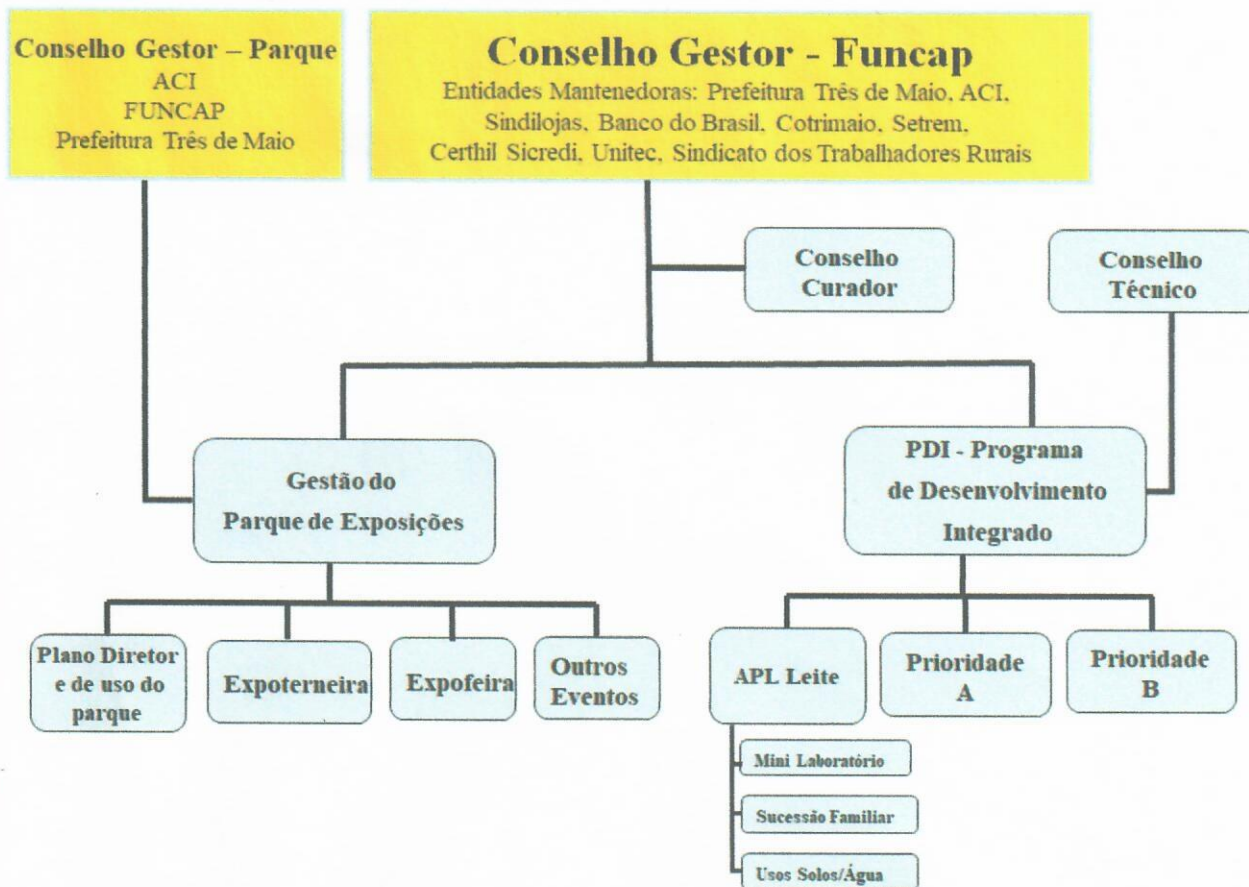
Conselho Gestor – Parque
ACI
FUNCAP
Prefeitura Três de Maio

Conselho Gestor - Funcap
Entidades Mantenedoras: Prefeitura Três de Maio, ACI, Sindilojas, Banco do Brasil, Cotrimaio, Setrem, Certhil Sicredi, Unitec, Sindicato dos Trabalhadores Rurais

Conselho Curador

Conselho Técnico

Gestão do Parque de Exposições

PDI - Programa de Desenvolvimento Integrado

Plano Diretor e de uso do parque

Expoterneira

Expofeira

Outros Eventos

APL Leite

Prioridade A

Prioridade B

Mini Laboratório

Sucessão Familiar

Usos Solos/Água